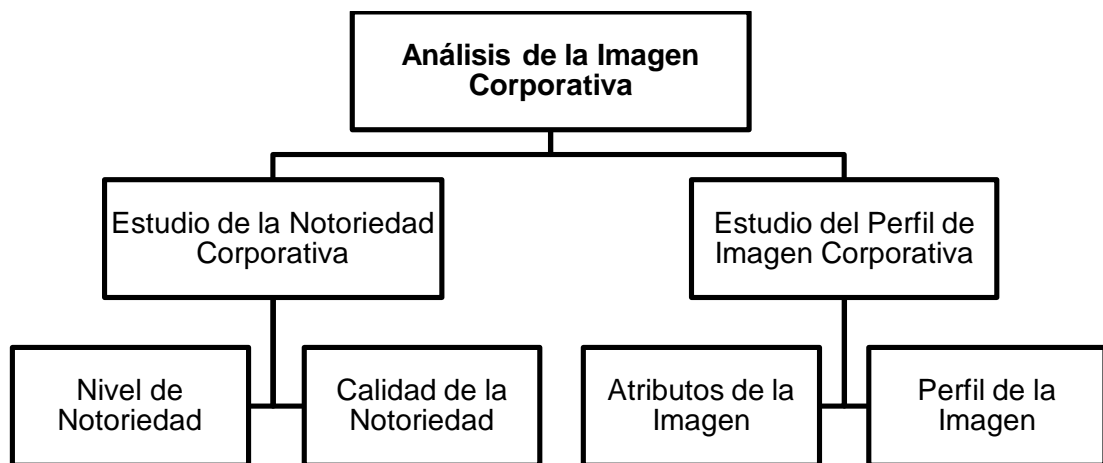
Análisis de la Imagen Corporativa

Estudio de la Notoriedad Corporativa

Estudio del Perfil de Imagen Corporativa

Nivel de Notoriedad

Calidad de la Notoriedad

Atributos de la Imagen

Perfil de la Imagen